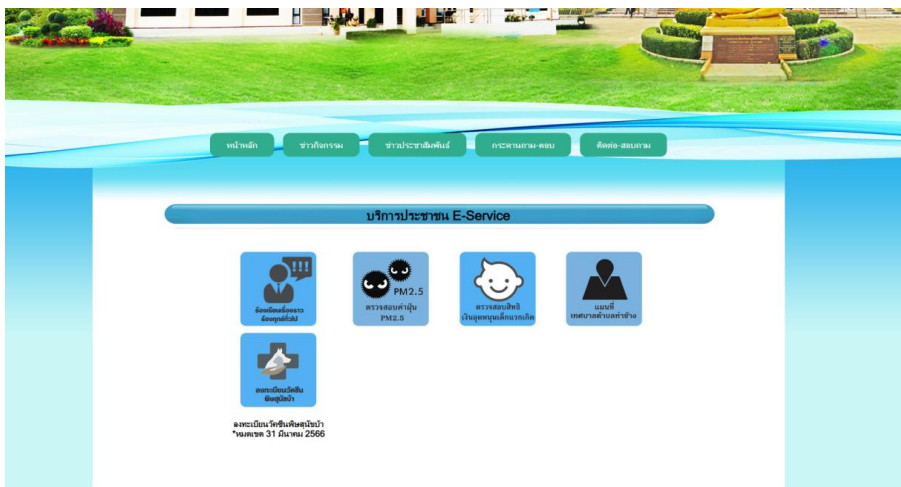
หน้าหลัก

ข่าวกิจกรรม

ข่าวประชาสัมพันธ์

กระดานถาม-ตอบ

ติดต่อ-สอบถาม

บริการประชาชน E-Service

!!!

ร้องเรียนร้องทุกข์ทั่วไป

PM2.5

ตรวจสอบค่าฝุ่น PM2.5

ตรวจสอบสิทธิ เงินอุดหนุนเด็กแรกเกิด

แผนที่ เทศบาลตำบลท่าช้าง

ลงทะเบียนวัคซีน พิษสุนัขบ้า

ลงทะเบียนวัคซีนพิษสุนัขบ้า
*หมดเขต 31 มีนาคม 2566